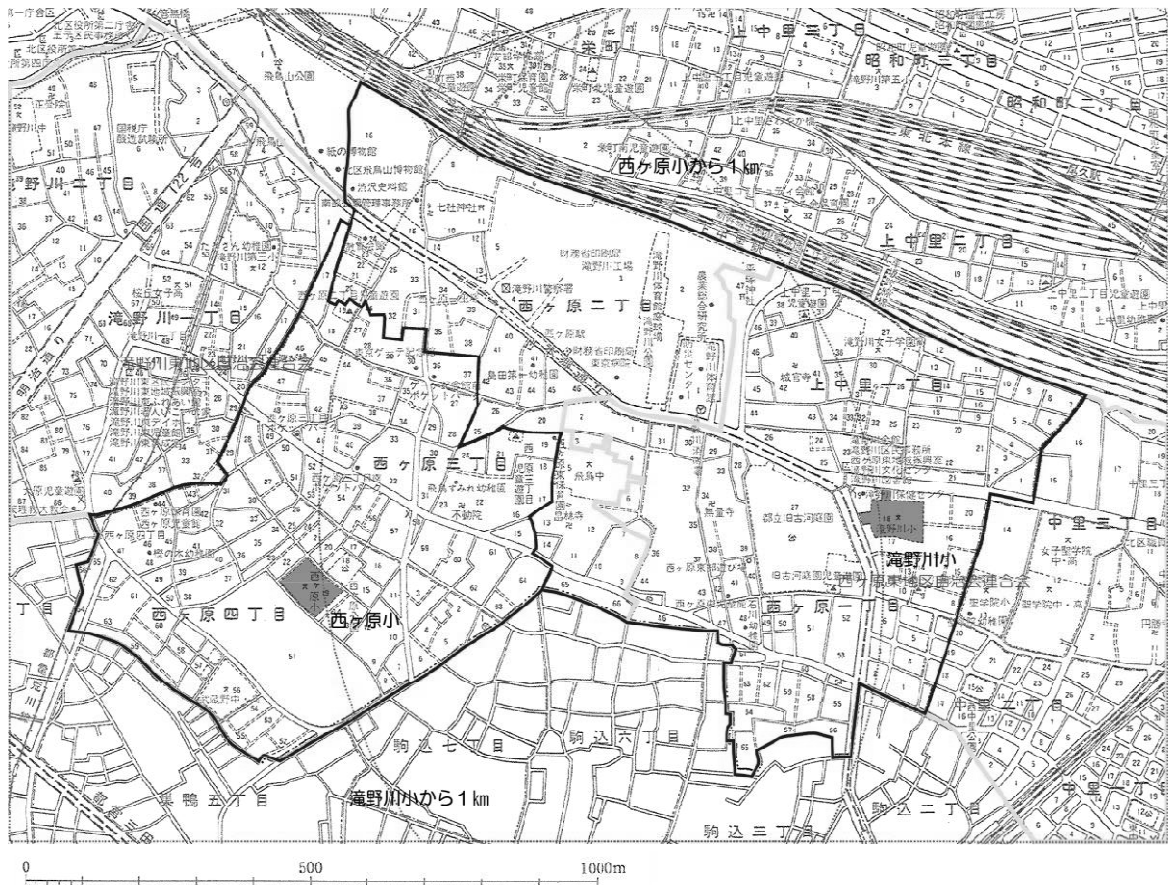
栄町

上中里三丁目

昭和町三丁目

昭和町二丁目

西ヶ原小から1㎞

上中里二丁目

滝野川一丁目

西ヶ原二丁目

上中里一丁目

西ヶ原三丁目

中里三丁目

滝野川小

西ヶ原四丁目

西ヶ原小

西ヶ原一丁目

中里二丁目

駒込七丁目

駒込六丁目

滝野川小から1㎞

駒込二丁目

駒込三丁目

0 500 1000m